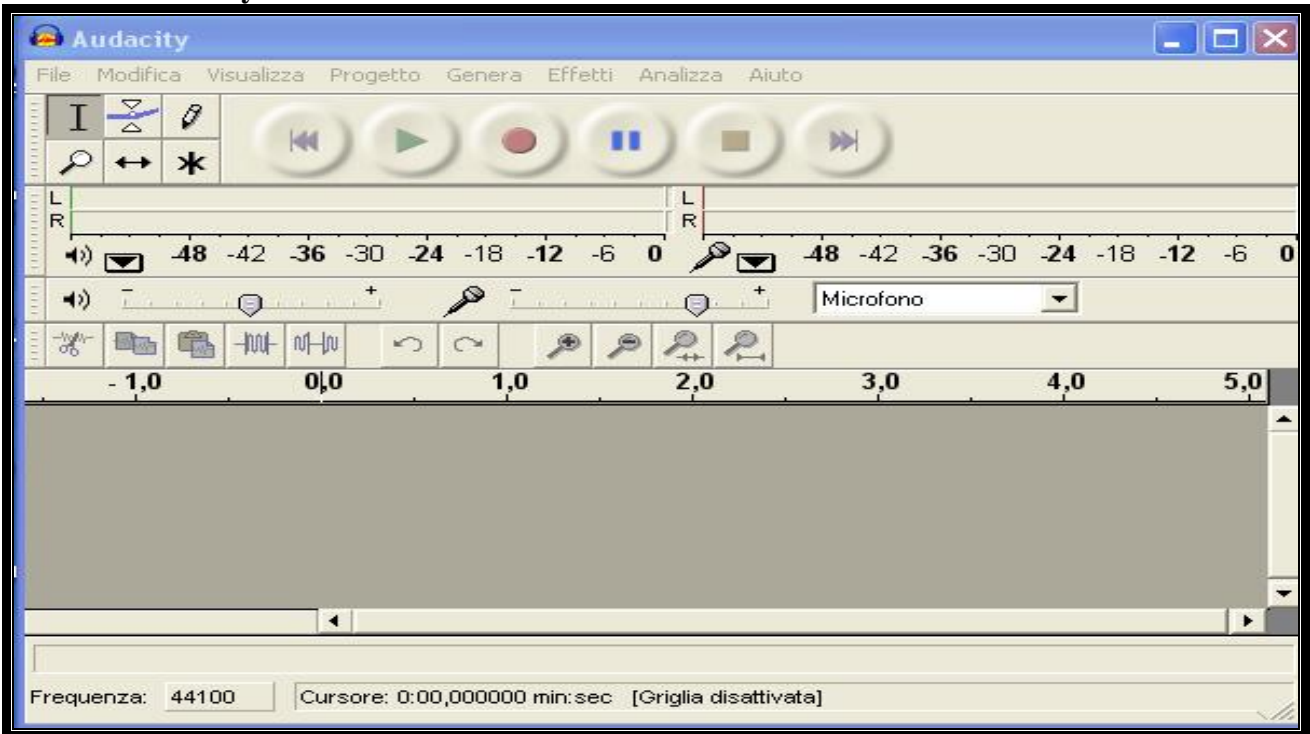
Audacity

File Modifica Visualizza Progetto Genera Effetti Analizza Aiuto

L
R
-48 -42 -36 -30 -24 -18 -12 -6 0

L
R
-48 -42 -36 -30 -24 -18 -12 -6 0

Microfono

- 1,0 0,0 1,0 2,0 3,0 4,0 5,0

Frequenza: 44100 Cursore: 0:00,000000 min:sec [Griglia disattivata]